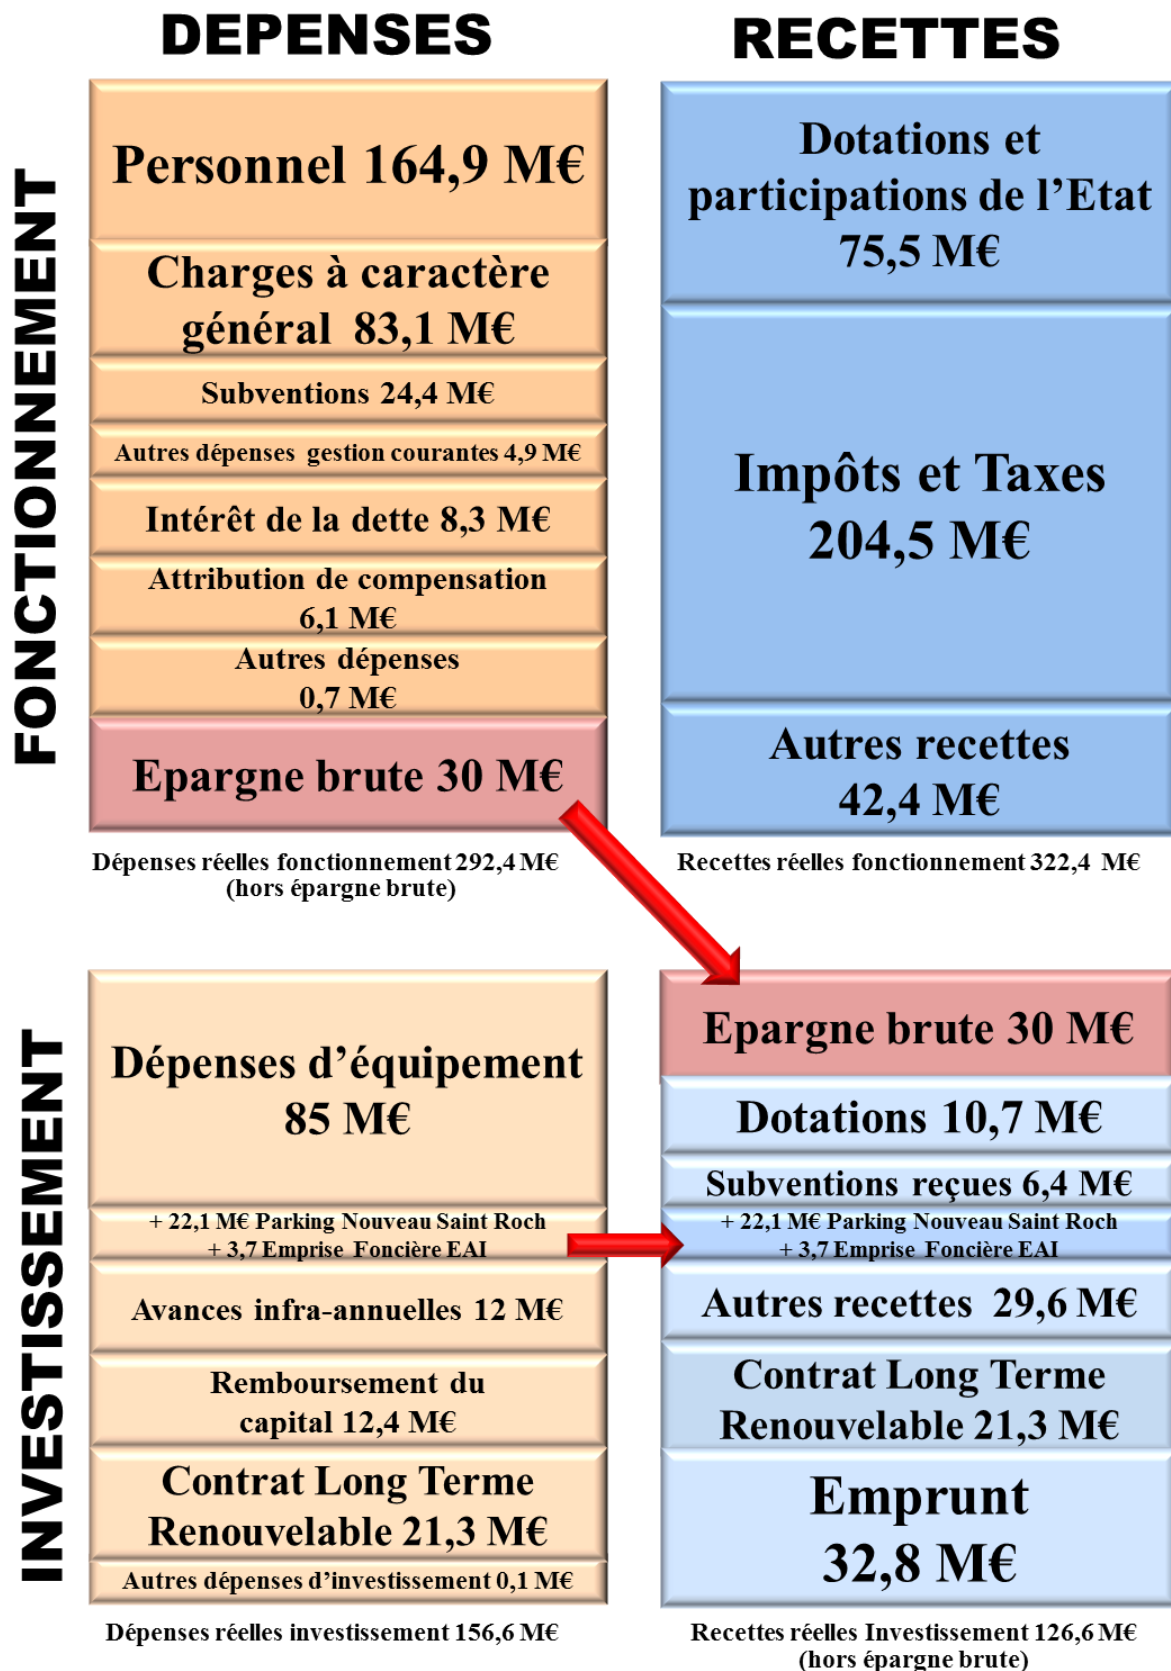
DEPENSES

RECETTES

FONCTIONNEMENT

Personnel 164,9 M€

Charges à caractère général 83,1 M€

Subventions 24,4 M€

Autres dépenses gestion courantes 4,9 M€

Intérêt de la dette 8,3 M€

Attribution de compensation 6,1 M€

Autres dépenses 0,7 M€

Epargne brute 30 M€

Dépenses réelles fonctionnement 292,4 M€ (hors épargne brute)

Dotations et participations de l'Etat 75,5 M€

Impôts et Taxes 204,5 M€

Autres recettes 42,4 M€

Recettes réelles fonctionnement 322,4 M€

INVESTISSEMENT

Dépenses d'équipement 85 M€

+ 22,1 M€ Parking Nouveau Saint Roch
+ 3,7 Emprise Foncière EAI

Avances infra-annuelles 12 M€

Remboursement du capital 12,4 M€

Contrat Long Terme Renouvelable 21,3 M€

Autres dépenses d'investissement 0,1 M€

Dépenses réelles investissement 156,6 M€

Epargne brute 30 M€

Dotations 10,7 M€

Subventions reçues 6,4 M€

+ 22,1 M€ Parking Nouveau Saint Roch
+ 3,7 Emprise Foncière EAI

Autres recettes 29,6 M€

Contrat Long Terme Renouvelable 21,3 M€

Emprunt 32,8 M€

Recettes réelles Investissement 126,6 M€ (hors épargne brute)